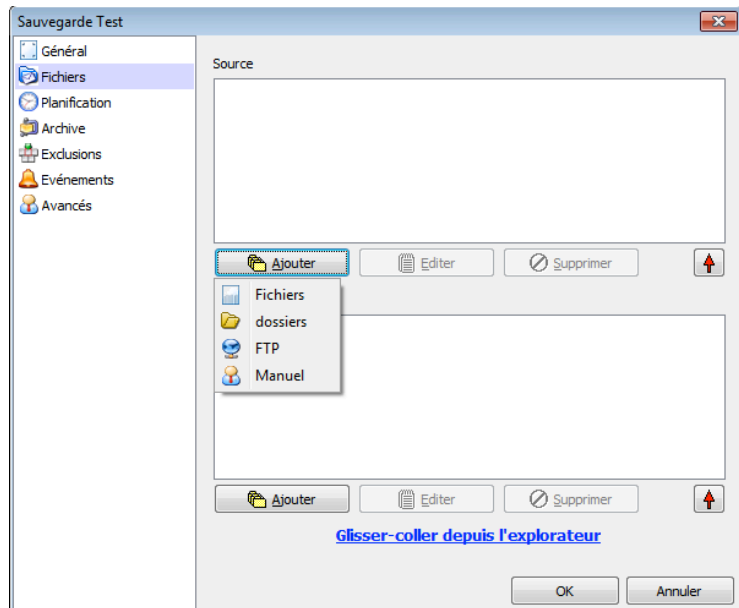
Sauvegarde Test

Général
Fichiers
Planification
Archive
Exclusions
Evénements
Avancés

Source

Ajouter
Editer
Supprimer

Fichiers
dossiers
FTP
Manuel

Ajouter
Editer
Supprimer

Glisser-coller depuis l'explorateur

OK
Annuler